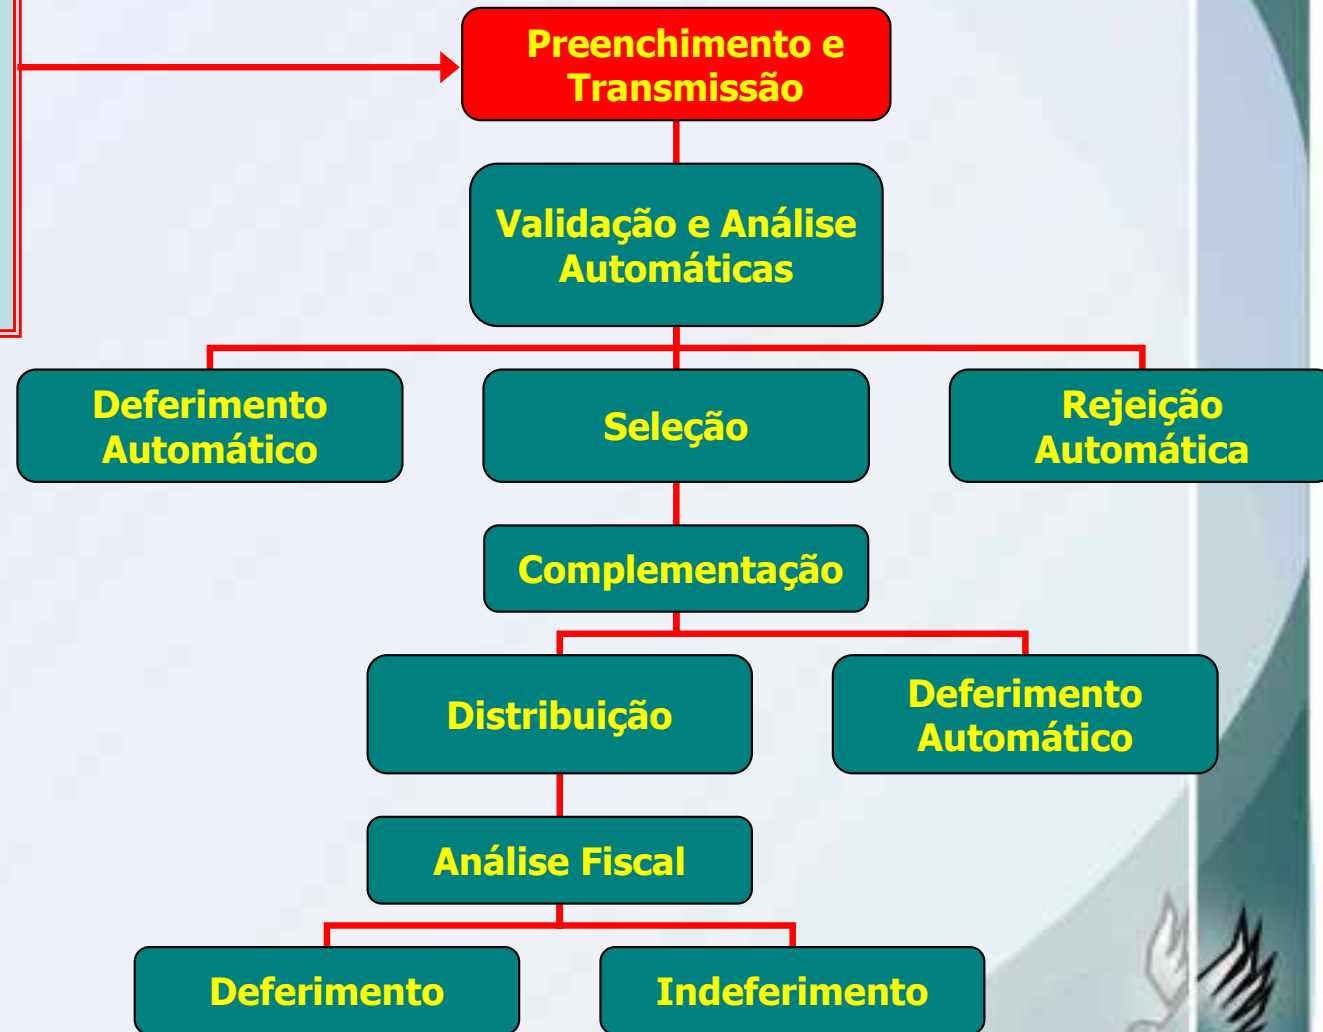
Preenchimento e Transmissão

Validação e Análise Automáticas

Deferimento Automático

Seleção

Rejeição Automática

Complementação

Distribuição

Deferimento Automático

Análise Fiscal

Deferimento

Indeferimento